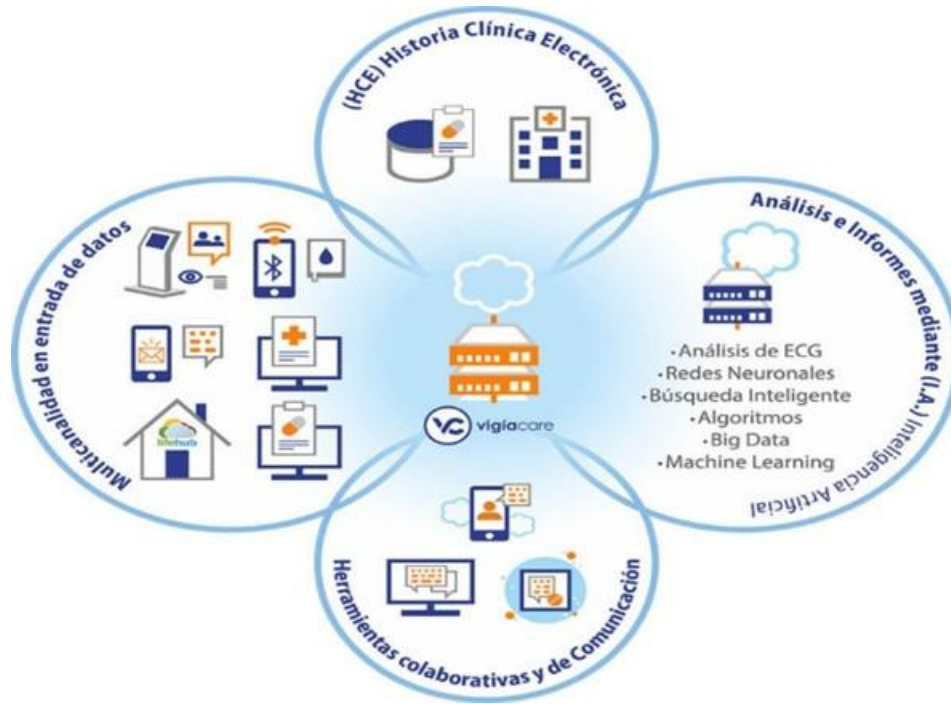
(HCE) Historia Clínica Electrónica

Multicanalidad en entrada de datos

lifehub

Análisis e Informes mediante (I.A.) Inteligencia Artificial

·Análisis de ECG
·Redes Neuronales
·Búsqueda Inteligente
·Algoritmos
·Big Data
·Machine Learning

vigiacare

Herramientas colaborativas y de Comunicación